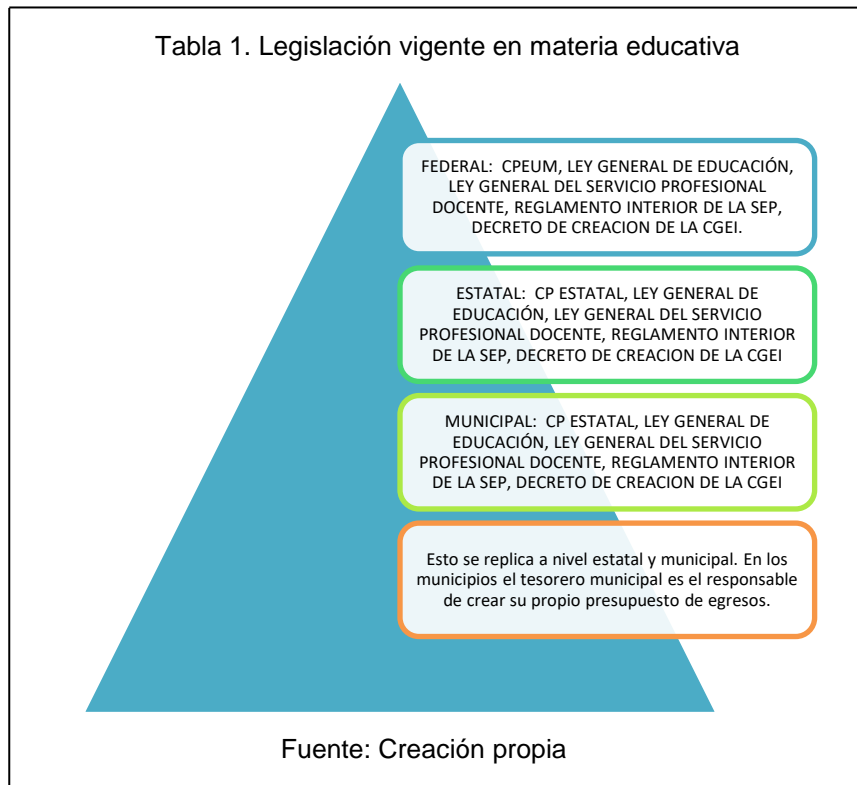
Tabla 1. Legislación vigente en materia educativa

FEDERAL: CPEUM, LEY GENERAL DE EDUCACIÓN, LEY GENERAL DEL SERVICIO PROFESIONAL DOCENTE, REGLAMENTO INTERIOR DE LA SEP, DECRETO DE CREACION DE LA CGEI.

ESTATAL: CP ESTATAL, LEY GENERAL DE EDUCACIÓN, LEY GENERAL DEL SERVICIO PROFESIONAL DOCENTE, REGLAMENTO INTERIOR DE LA SEP, DECRETO DE CREACION DE LA CGEI

MUNICIPAL: CP ESTATAL, LEY GENERAL DE EDUCACIÓN, LEY GENERAL DEL SERVICIO PROFESIONAL DOCENTE, REGLAMENTO INTERIOR DE LA SEP, DECRETO DE CREACION DE LA CGEI

Esto se replica a nivel estatal y municipal. En los municipios el tesorero municipal es el responsable de crear su propio presupuesto de egresos.

Fuente: Creación propia